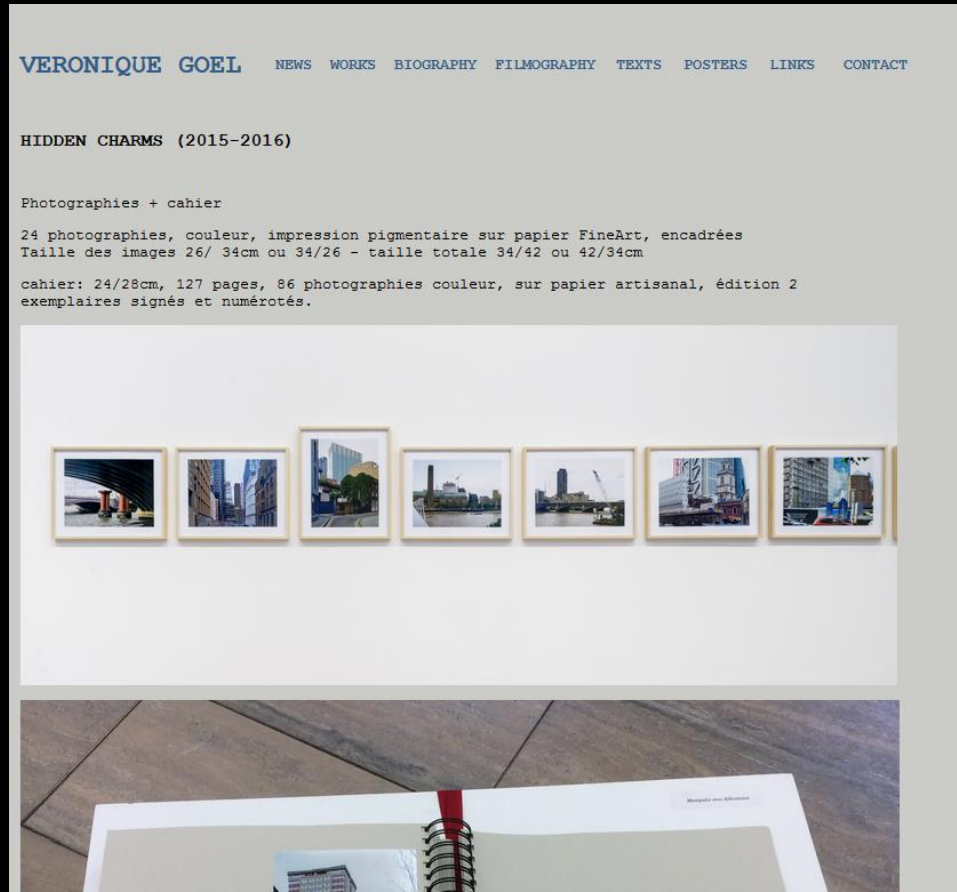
VERONIQUE GOEL NEWS WORKS BIOGRAPHY FILMOGRAPHY TEXTS POSTERS LINKS CONTACT

HIDDEN CHARMS (2015-2016)

Photographies + cahier

24 photographies, couleur, impression pigmentaire sur papier FineArt, encadrées
Taille des images 26/ 34cm ou 34/26 - taille totale 34/42 ou 42/34cm

cahier: 24/28cm, 127 pages, 86 photographies couleur, sur papier artisanal, édition 2 exemplaires signés et numérotés.

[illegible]